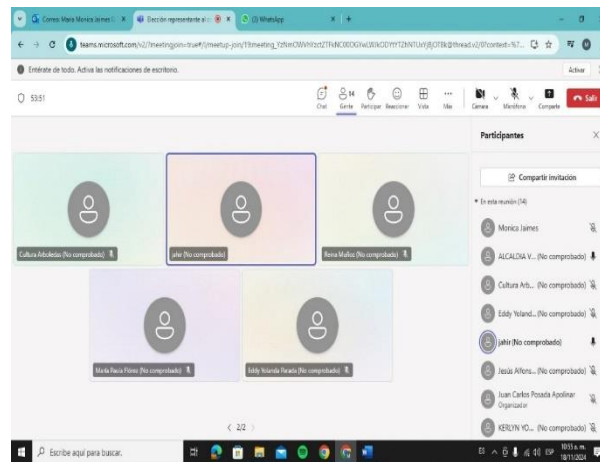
Correo: Maria Monica Jaimes X | Elección representante al c X | (3) WhatsApp X | +

teams.microsoft.com/v2/?meetingjoin=true#/l/meetup-join/19:meeting_YzNmOWVhYzctZTNlNC00OGYwLWIxODYtYTZhNTUxYjBjOTBk@thread.v2/0?context=%7...

Entérate de todo. Activa las notificaciones de escritorio.

Activar

53:51

Chat | Gente 14 | Participar | Reaccionar | Vista | Más | Cámara | Micrófono | Compartir | Salir

Participantes

Compartir invitación

En esta reunión (14)

Monica Jaimes

ALCALDIA V... (No comprobado)

Cultura Arb... (No comprobado)

Eddy Yoland... (No comprobado)

jahir (No comprobado)

Jesús Alfons... (No comprobado)

Juan Carlos Posada Apolinar
Organizador

KERLYN YO... (No comprobado)

Cultura Arboledas (No comprobado)

jahir (No comprobado)

Rema Muñoz (No comprobado)

Maria Paola Flórez (No comprobado)

Eddy Yolanda Pacada (No comprobado)

2/2

Escribe aquí para buscar.

ESP 10:55 a. m. 18/11/2024